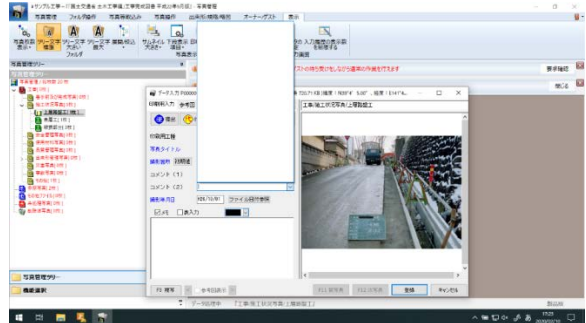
写真管理

写真編集 ファイル操作 写真帳 出来形/品質/規格 オーナーゲスト 表示

写真管理ツリー

データ入力

工事/施工状況写真/上層路盤工

写真タイトル

撮影箇所

コメント（1）

コメント（2）

撮影年月日

ファイル名を参照

写真管理ツリー

機能選択

工事/施工状況写真/上層路盤工

登録

キャンセル

要手確認

閉じる

データ処理中

数量表

15:23